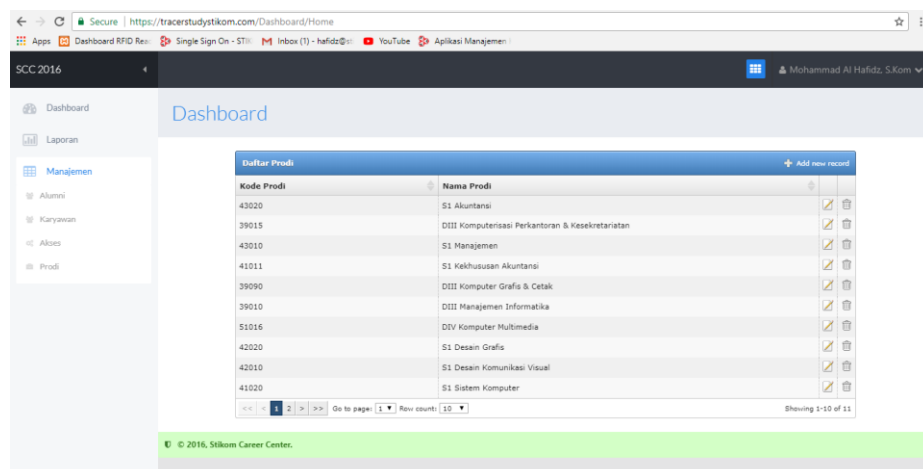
Secure | https://tracerstudystikom.com/Dashboard/Home

Apps Dashboard RFID Rea Single Sign On - STI Inbox (1) - hafidz@s YouTube Aplikasi Manajemen

SCC 2016

Mohammad Al Hafidz, S.Kom

Dashboard

Laporan

Manajemen

Alumni

Karyawan

Akses

Prodi

Dashboard

Daftar Prodi

Add new record

| Kode Prodi | Nama Prodi |
|---|---|
| 43020 | S1 Akuntansi |
| 39015 | DIII Komputerisasi Perkantoran & Kesekretariatan |
| 43010 | S1 Manajemen |
| 41011 | S1 Kekhususan Akuntansi |
| 39090 | DIII Komputer Grafis & Cetak |
| 39010 | DIII Manajemen Informatika |
| 51016 | DIV Komputer Multimedia |
| 42020 | S1 Desain Grafis |
| 42010 | S1 Desain Komunikasi Visual |
| 41020 | S1 Sistem Komputer |

<< < 1 2 > >> Go to page: 1 Row count: 10

Showing 1-10 of 11

© 2016, Stikom Career Center.